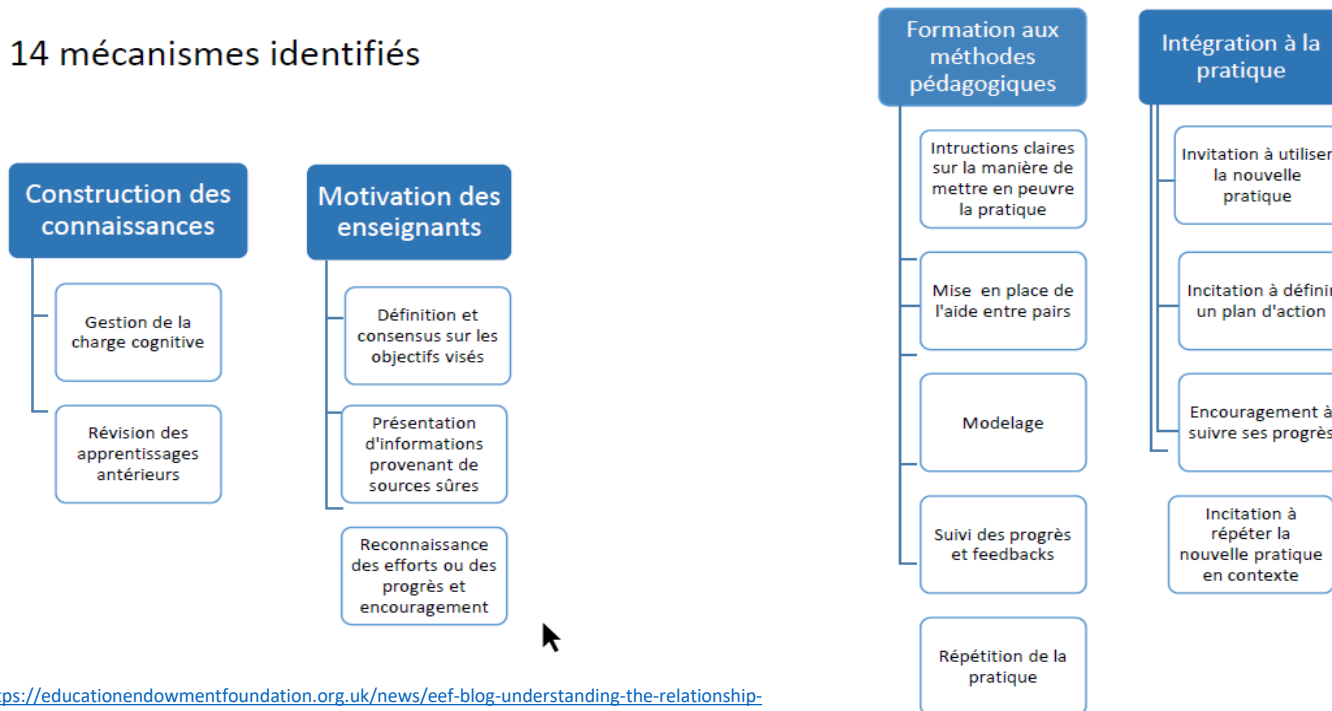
14 mécanismes identifiés

Construction des connaissances

Gestion de la charge cognitive

Révision des apprentissages antérieurs

Motivation des enseignants

Définition et consensus sur les objectifs visés

Présentation d'informations provenant de sources sûres

Reconnaissance des efforts ou des progrès et encouragement

Formation aux méthodes pédagogiques

Intructions claires sur la manière de mettre en peuvre la pratique

Mise en place de l'aide entre pairs

Modelage

Suivi des progrès et feedbacks

Répétition de la pratique

Intégration à la pratique

Invitation à utiliser la nouvelle pratique

Incitation à définir un plan d'action

Encouragement à suivre ses progrès

Incitation à répéter la nouvelle pratique en contexte

tps://educationendowmentfoundation.org.uk/news/eef-blog-understanding-the-relationship-